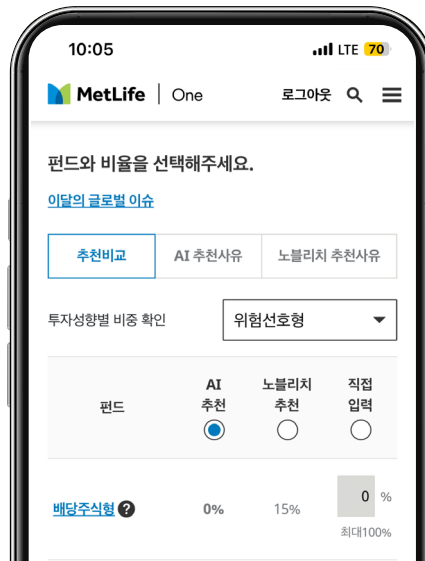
10:05

LTE 70

MetLife | One

로그아웃

펀드와 비율을 선택해주세요.

이달의 글로벌 이슈

추천비교

AI 추천사유

노블리치 추천사유

투자성향별 비중 확인

위험선호형

| 펀드 | AI 추천 | 노블리치 추천 | 직접 입력 |
|---|---|---|---|
| 배당주식형 ? | 0% | 15% | 0 % 최대100% |